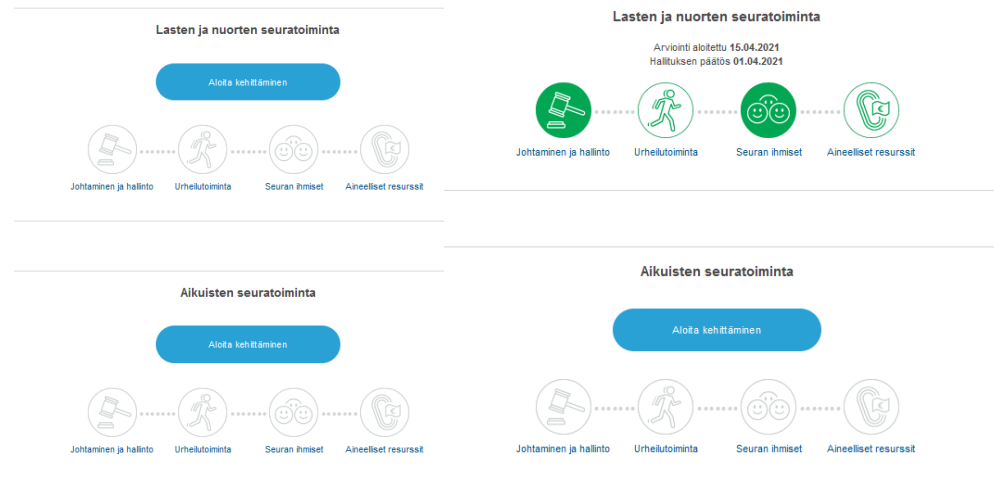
Lasten ja nuorten seuratoiminta

Aloita kehittäminen

Johtaminen ja hallinto
Urheilutoiminta
Seuran ihmiset
Aineelliset resurssit

Lasten ja nuorten seuratoiminta

Arviointi aloitettu **15.04.2021**
Hallituksen päätös **01.04.2021**

Johtaminen ja hallinto
Urheilutoiminta
Seuran ihmiset
Aineelliset resurssit

Aikuisten seuratoiminta

Aloita kehittäminen

Johtaminen ja hallinto
Urheilutoiminta
Seuran ihmiset
Aineelliset resurssit

Aikuisten seuratoiminta

Aloita kehittäminen

Johtaminen ja hallinto
Urheilutoiminta
Seuran ihmiset
Aineelliset resurssit